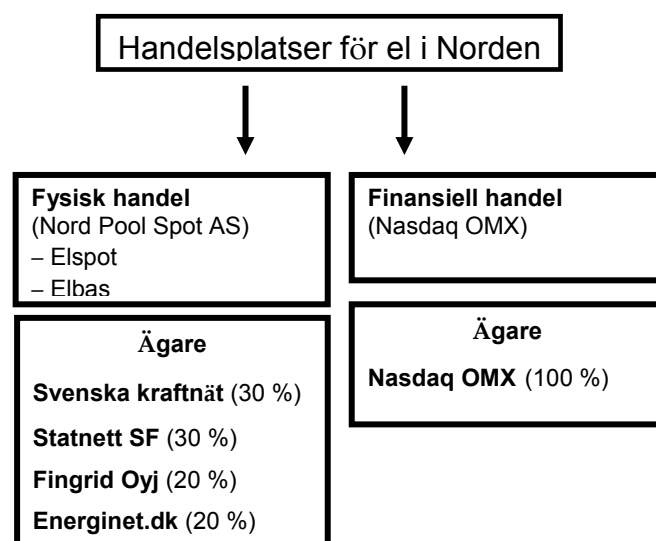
Handelsplatser för el i Norden

**Fysisk handel**
(Nord Pool Spot AS)
– Elspot
– Elbas

**Finansiell handel**
(Nasdaq OMX)

**Ägare**

**Svenska kraftnät** (30 %)

**Statnett SF** (30 %)

**Fingrid Oyj** (20 %)

**Energinet.dk** (20 %)

**Ägare**

**Nasdaq OMX** (100 %)